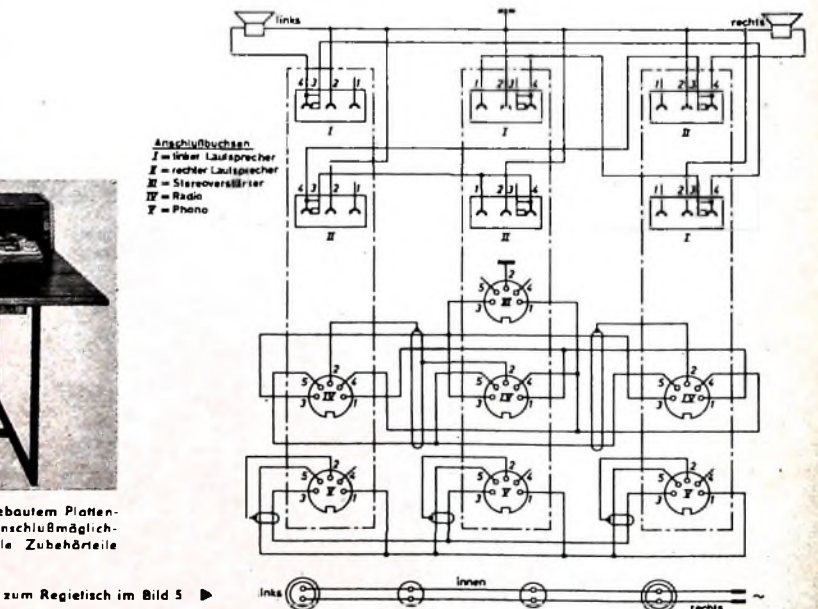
links

rechts

Anschlußbuchsen
I = linker Lautsprecher
II = rechter Lautsprecher
III = Stereoverstärker
IV = Radio
V = Phono

4 3 2 1
I
1 2 3 4
I
1 2 3 4
II
4 3 2 1
II
1 2 3 4
II
1 2 3 4
I

5 III 4
3 1

5 2 4
3 IV 1

5 2 4
3 IV 1

5 2 4
3 IV 1

5 2 4
3 V 1

5 2 4
3 V 1

5 2 4
3 V 1

ebautem Plattenanschlußmöglichle Zubehörteile

zum Regietisch im Bild 5 ▶

links

innen

rechts